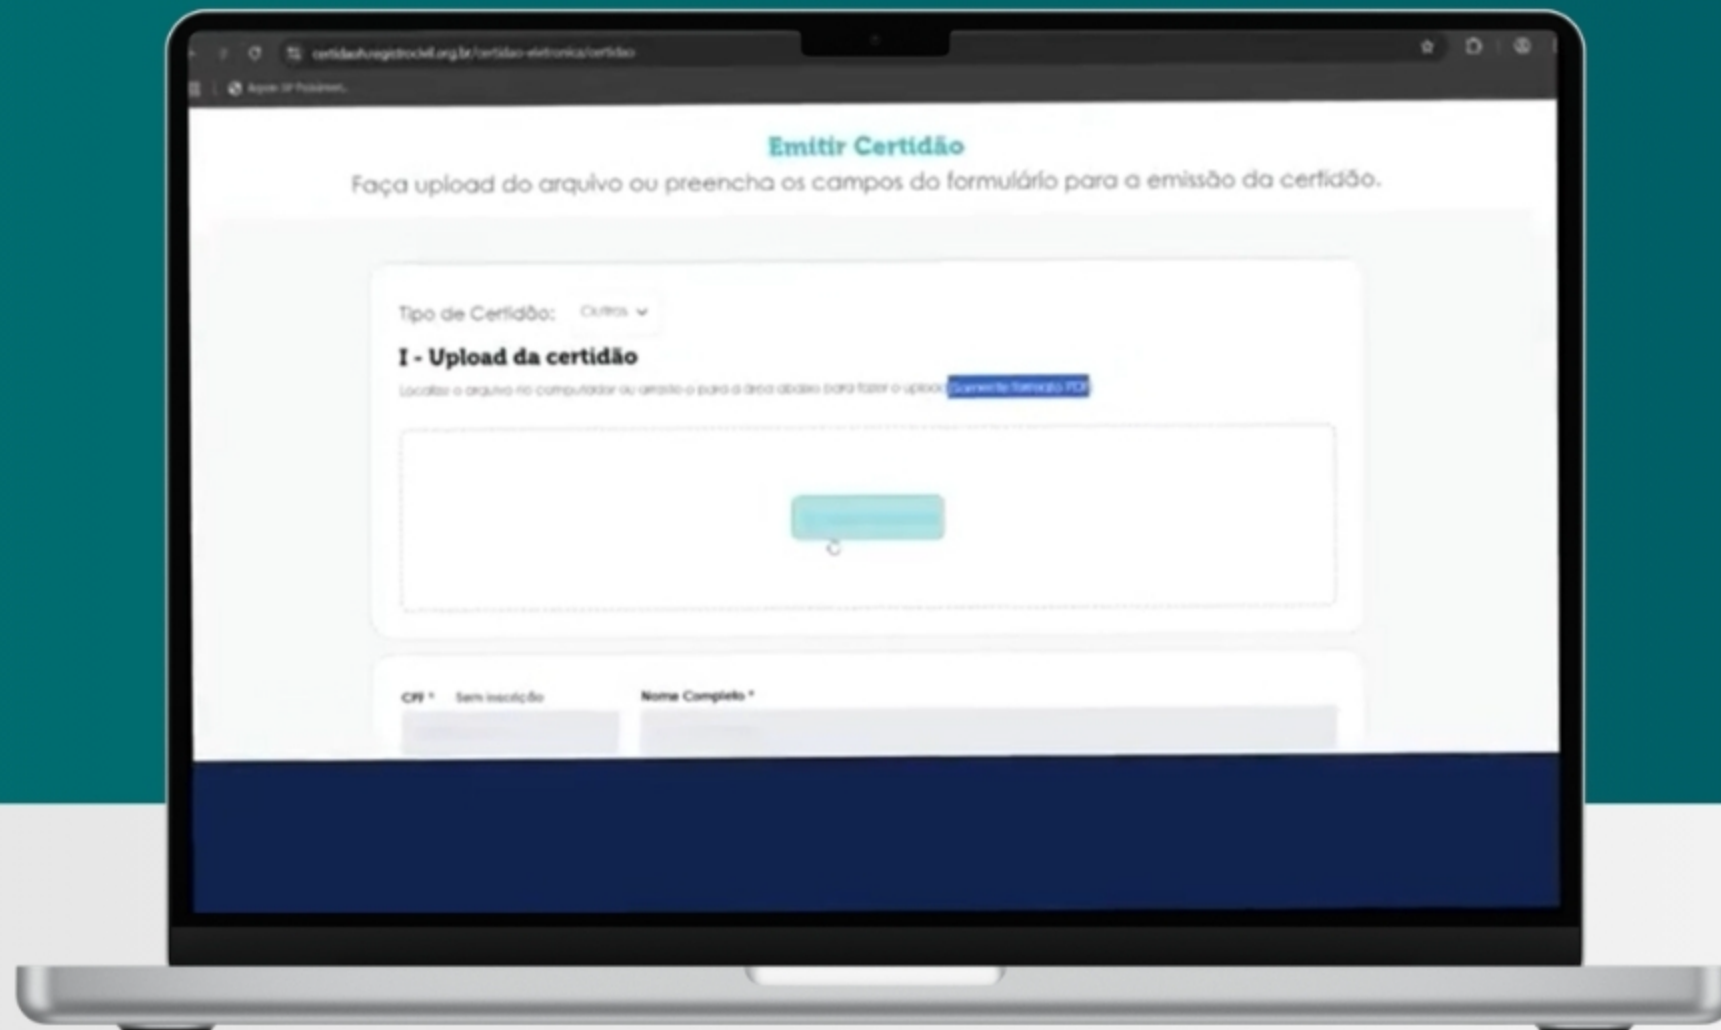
certidao.registrocivil.org.br/certidao-eletronica/certidao

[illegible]

Emitir Certidão

Faça upload do arquivo ou preencha os campos do formulário para a emissão da certidão.

Tipo de Certidão: Outros

I - Upload da certidão

Localize o arquivo no computador ou arraste-o para a área abaixo para fazer o upload. Somente formato PDF

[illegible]

CPF * Sem inscrição

Nome Completo *